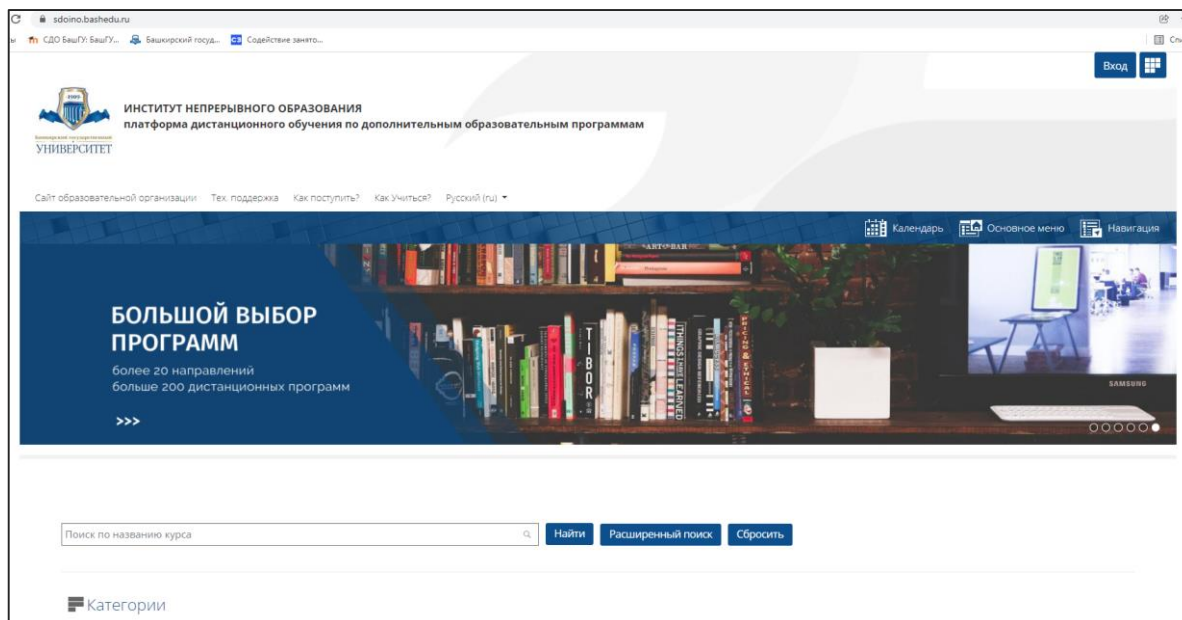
sdoino.bashedu.ru

СДО БашГУ: БашГУ... Башкирский госуд... Содействие занято...

Вход

Башкирский государственный
УНИВЕРСИТЕТ

ИНСТИТУТ НЕПРЕРЫВНОГО ОБРАЗОВАНИЯ
платформа дистанционного обучения по дополнительным образовательным программам

Сайт образовательной организации Тех. поддержка Как поступить? Как Учиться? Русский (ru)

Календарь Основное меню Навигация

БОЛЬШОЙ ВЫБОР ПРОГРАММ
более 20 направлений
больше 200 дистанционных программ
>>>

TIBOR

THINGS I HAVE LEARNED

SAMSUNG

Поиск по названию курса

Найти Расширенный поиск Сбросить

Категории